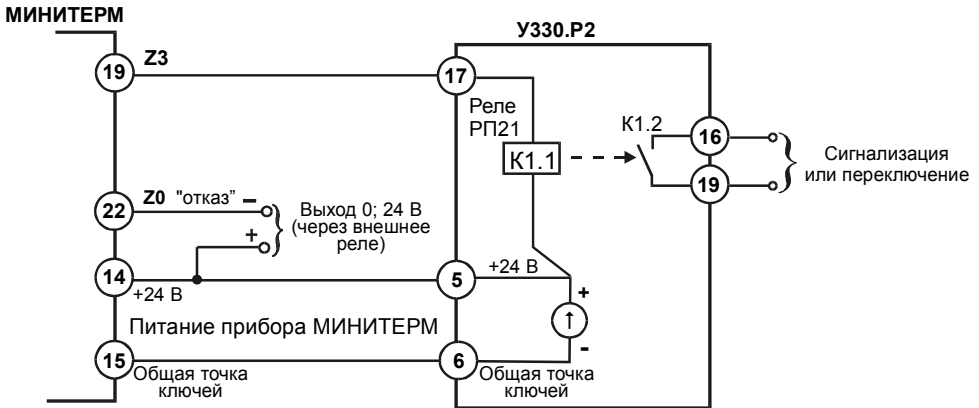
МИНИТЕРМ

У330.Р2

19 Z3

17

Реле РП21

К1.1

К1.2

16

19

Сигнализация или переключение

22 Z0 "отказ" –

Выход 0; 24 В (через внешнее реле)

+

14 +24 В

5 +24 В

+

-

Питание прибора МИНИТЕРМ

15 Общая точка ключей

6 Общая точка ключей